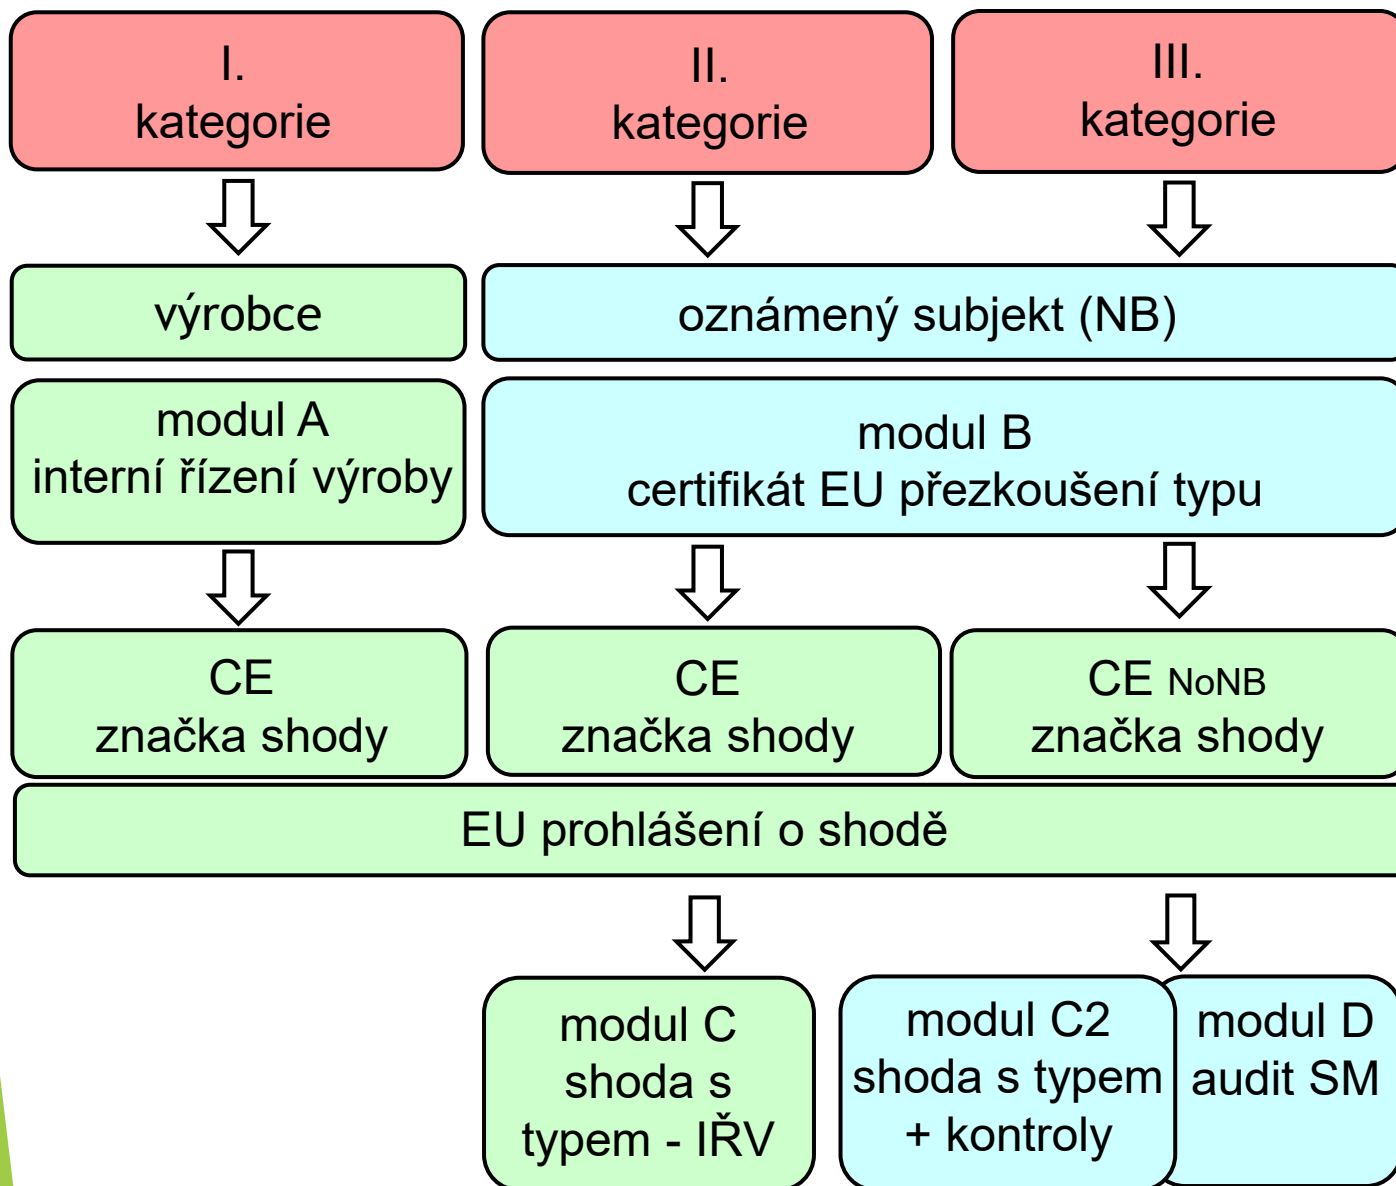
I.
kategorie

II.
kategorie

III.
kategorie

výrobce

oznámený subjekt (NB)

modul A
interní řízení výroby

modul B
certifikát EU přezkoušení typu

CE
značka shody

CE
značka shody

CE NoNB
značka shody

EU prohlášení o shodě

modul C
shoda s
typem - IŘV

modul C2
shoda s typem
+ kontroly

modul D
audit SM